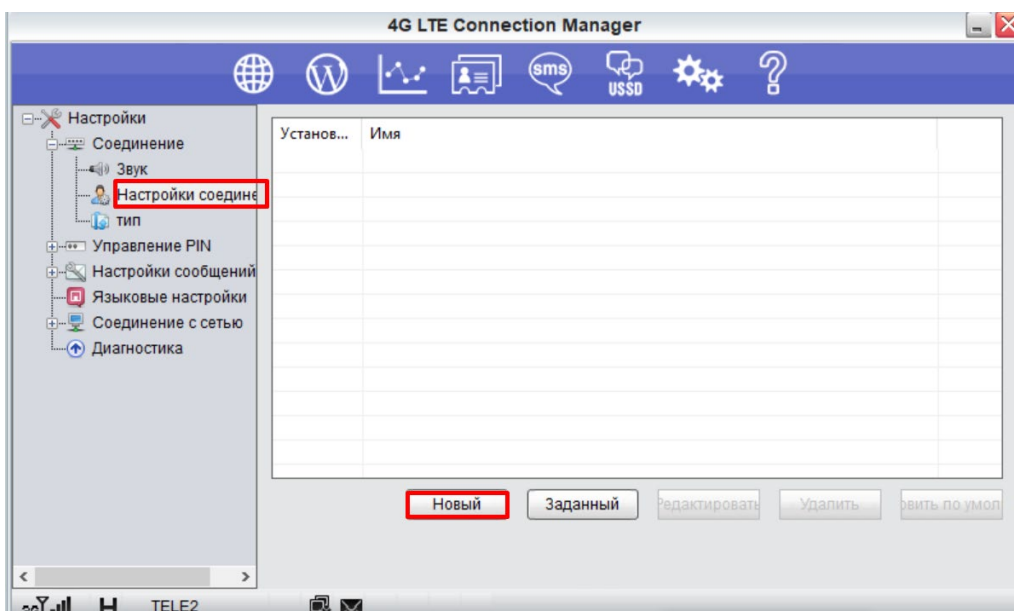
4G LTE Connection Manager

sms
USSD

Настройки
Соединение
Звук
Настройки соедине
тип
Управление PIN
Настройки сообщений
Языковые настройки
Соединение с сетью
Диагностика

| Установ... | Имя |
|---|---|

Новый
Заданный
Редактировать
Удалить
овить по умол

H TELE2